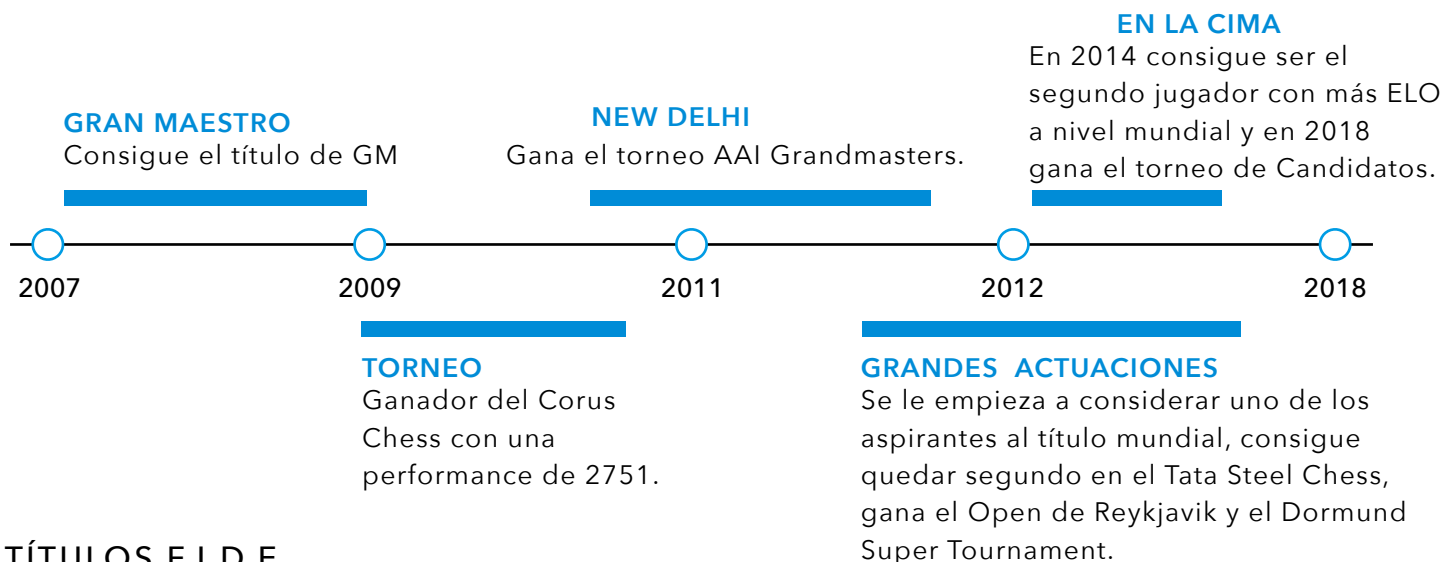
EN LA CIMA
En 2014 consigue ser el segundo jugador con más ELO a nivel mundial y en 2018 gana el torneo de Candidatos.

GRAN MAESTRO
Consigue el título de GM

NEW DELHI
Gana el torneo AAI Grandmasters.

2007

2009

2011

2012

2018

TORNEO
Ganador del Corus Chess con una performance de 2751.

GRANDES ACTUACIONES
Se le empieza a considerar uno de los aspirantes al título mundial, consigue quedar segundo en el Tata Steel Chess, gana el Open de Reykjavik y el Dormund Super Tournament.

TÍTULOS F.I.D.E.